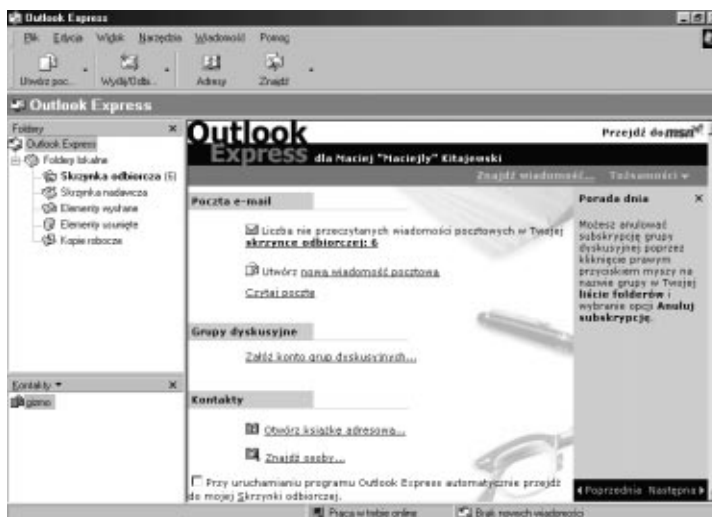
Outlook Express

Plik Edycja Widok Narzędzia Wiadomość Pomoc

Utwórz poc... Wyślij/Odbi... Adresy Znajdź

Outlook Express

Foldery ×

Outlook Express
Foldery lokalne
Skrzynka odbiorcza (6)
Skrzynka nadawcza
Elementy wysłane
Elementy usunięte
Kopie robocze

Kontakty ▾ ×

gizmo

Outlook Express dla Maciej "Maciejly" Kitajewski

Przejdź do msn

Znajdź wiadomość... Tożsamości ▾

Poczta e-mail

Liczba nie przeczytanych wiadomości pocztowych w Twojej skrzynce odbiorczej: 6

Utwórz nową wiadomość pocztową

Czytaj pocztę

Grupy dyskusyjne

Załóż konto grup dyskusyjnych...

Kontakty

Otwórz książkę adresową...

Znajdź osoby...

Przy uruchamianiu programu Outlook Express automatycznie przejdź do mojej Skrzynki odbiorczej.

Porada dnia ×

Możesz anulować subskrypcję grupy dyskusyjnej poprzez kliknięcie prawym przyciskiem myszy na nazwie grupy w Twojej liście folderów i wybranie opcji Anuluj subskrypcję.

◂Poprzednia Następna▸

Praca w trybie online

Brak nowych wiadomości